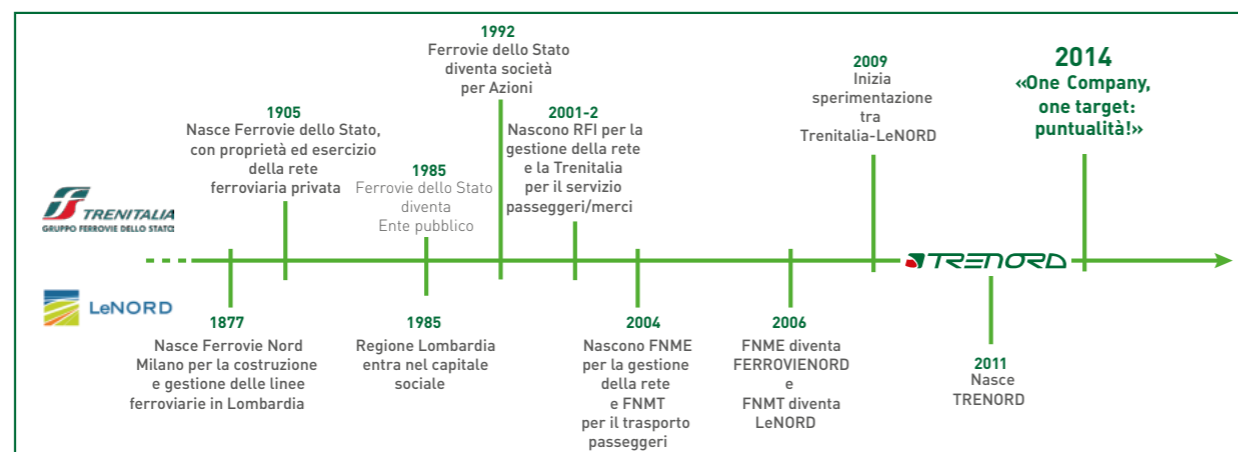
1992
Ferrovie dello Stato diventa società per Azioni

2009
Inizia sperimentazione tra Trenitalia-LeNORD

2014
«One Company, one target: puntualità!»

1905
Nasce Ferrovie dello Stato, con proprietà ed esercizio della rete ferroviaria privata

2001-2
Nascono RFI per la gestione della rete e la Trenitalia per il servizio passeggeri/merci

1985
Ferrovie dello Stato diventa Ente pubblico

TRENITALIA
GRUPPO FERROVIE DELLO STATO

TRENORD

LeNORD

1877
Nasce Ferrovie Nord Milano per la costruzione e gestione delle linee ferroviarie in Lombardia

1985
Regione Lombardia entra nel capitale sociale

2004
Nascono FNME per la gestione della rete e FNMT per il trasporto passeggeri

2006
FNME diventa FERROVIENORD e FNMT diventa LeNORD

2011
Nasce TRENORD